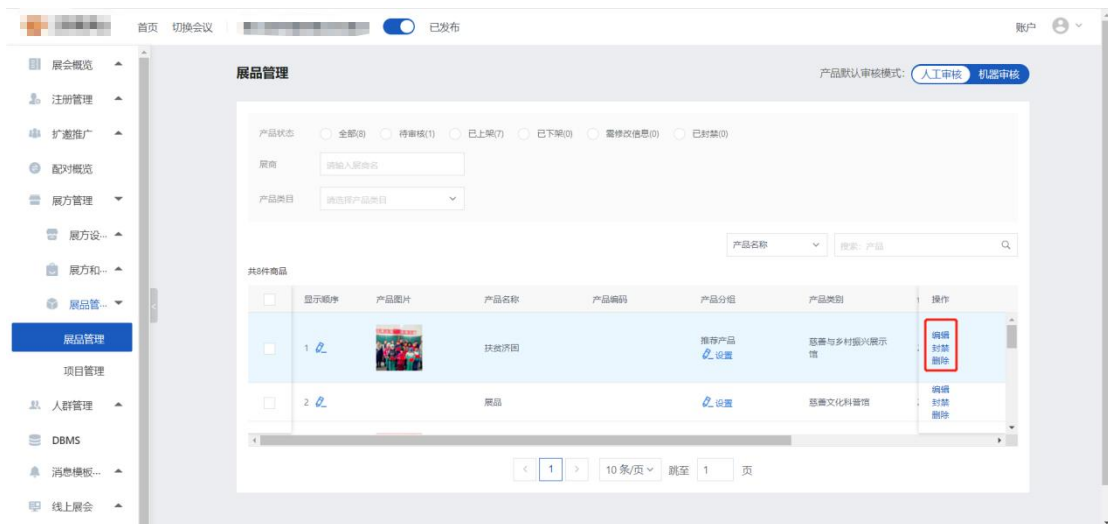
首页 切换会议 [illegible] 已发布 账户

展会概览
注册管理
扩邀推广
配对概览
展方管理
展方设...
展方和...
展品管...
展品管理
项目管理
人群管理
DBMS
消息模板...
线上展会

展品管理

产品默认审核模式: 人工审核 机器审核

产品状态 全部(8) 待审核(1) 已上架(7) 已下架(0) 需修改信息(0) 已封禁(0)

展商 请输入展商名

产品类目 请选择产品类目

产品名称 搜索: 产品

共8件商品

| | 显示顺序 | 产品图片 | 产品名称 | 产品编码 | 产品分组 | 产品类别 | 操作 |
|---|---|---|---|---|---|---|---|
| | 1 | | 扶贫济困 | | 推荐产品 设置 | 慈善与乡村振兴展示馆 | 编辑 封禁 删除 |
| | 2 | | 展品 | | 设置 | 慈善文化科普馆 | 编辑 封禁 删除 |

< 1 > 10条/页 跳至 1 页